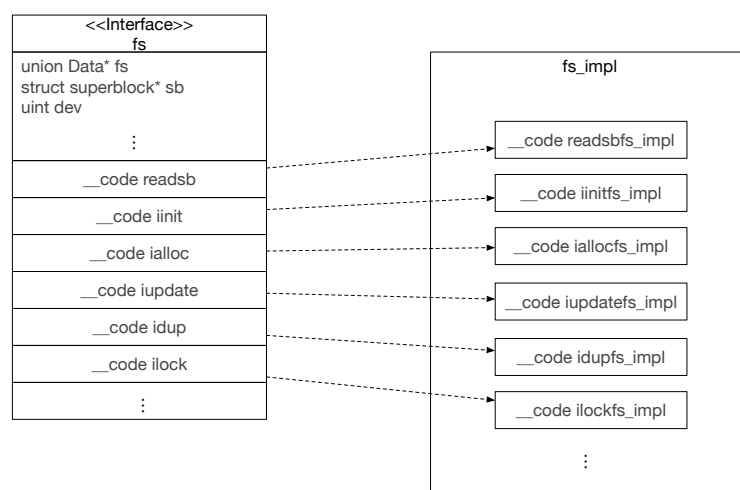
<<Interface>>
fs

union Data* fs
struct superblock* sb
uint dev

⋮

__code readsb

__code iinit

__code ialloc

__code iupdate

__code idup

__code ilock

⋮

fs_impl

__code readsbfs_impl

__code iinitfs_impl

__code iallocfs_impl

__code iupdatefs_impl

__code idupfs_impl

__code ilockfs_impl

⋮